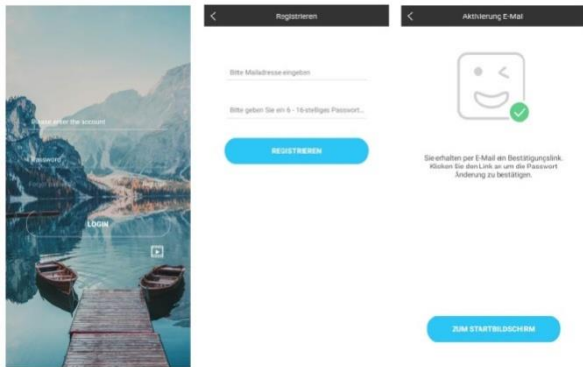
Please enter the account

Passwort

LOGIN

Registrieren

Bitte Mailadresse eingeben

Bitte geben Sie ein 6 - 16-stelliges Passwort...

REGISTRIEREN

Aktivierung E-Mail

Sie erhalten per E-Mail ein Bestätigungslink. Klicken Sie den Link an um die Passwort Änderung zu bestätigen.

ZUM STARTBILDSCHIRM